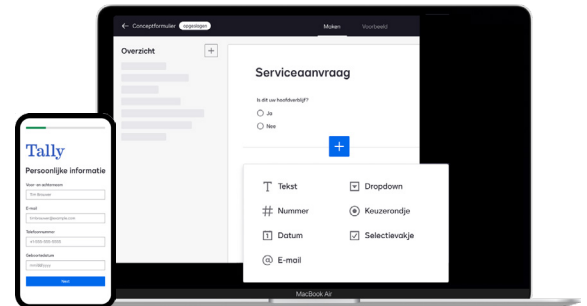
← Conceptformulier opgeslagen
Maken
Voorbeeld

Overzicht
+

Serviceaanvraag
Is dit uw hoofdverblijf?
Ja
Nee
+

Tekst
Dropdown
Nummer
Keuzerondje
Datum
Selectievakje
E-mail

MacBook Air

Tally
Persoonlijke informatie
Voor- en achternaam
Piet Bouwer
E-mail
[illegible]
Telefoonnummer
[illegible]
Geboortedatum
mm/dd/yyyy
Next